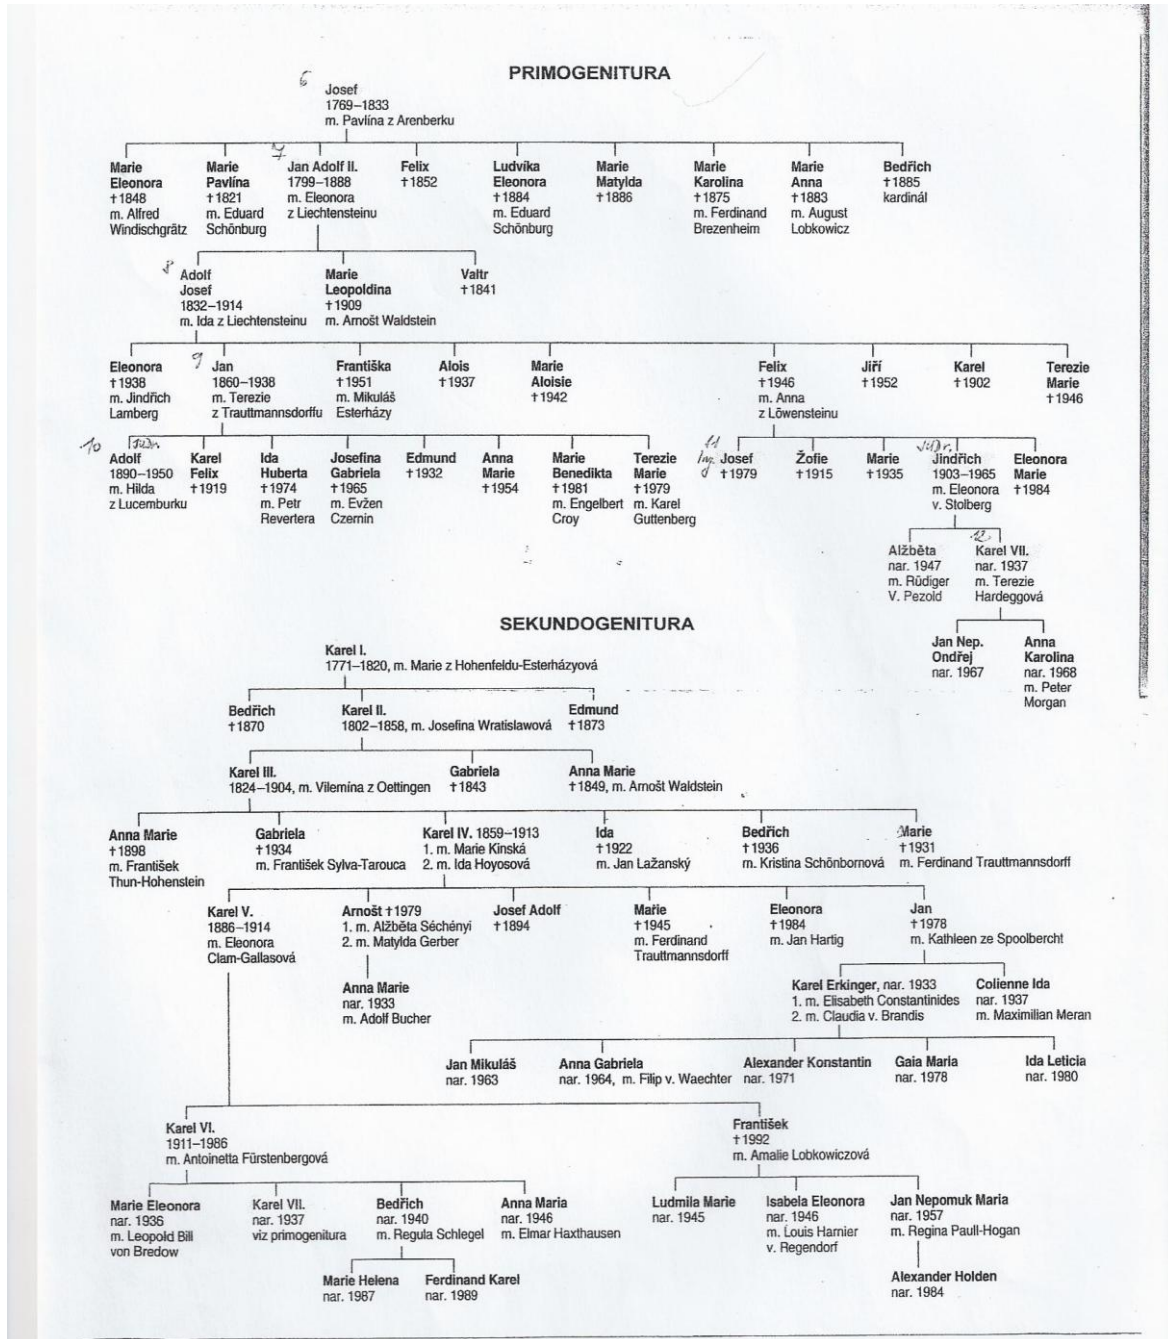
PRIMOGENITURA

6
Josef
1769–1833
m. Pavlína z Arenberku

Marie Eleonora
†1848
m. Alfred Windischgrätz

Marie Pavlína
†1821
m. Eduard Schönburg

7
Jan Adolf II.
1799–1888
m. Eleonora z Liechtensteinu

Felix
†1852

Ludvika Eleonora
†1884
m. Eduard Schönburg

Marie Matylda
†1886

Marie Karolina
†1875
m. Ferdinand Brezenheim

Marie Anna
†1883
m. August Lobkowicz

Bedřich
†1885
kardinál

8
Adolf Josef
1832–1914
m. Ida z Liechtensteinu

Marie Leopoldina
†1909
m. Arnošt Waldstein

Valtr
†1841

Eleonora
†1938
m. Jindřich Lamberg

9
Jan
1860–1938
m. Terezie z Trauttmannsdorffu

Františka
†1951
m. Mikuláš Esterházy

Alois
†1937

Marie Aloisie
†1942

Felix
†1946
m. Anna z Löwensteinu

Jiří
†1952

Karel
†1902

Terezie Marie
†1946

10
JUDr.
Adolf
1890–1950
m. Hilda z Lucemburku

Karel Felix
†1919

Ida Huberta
†1974
m. Petr Revertera

Josefina Gabriela
†1965
m. Evžen Czernin

Edmund
†1932

Anna Marie
†1954

Marie Benedikta
†1981
m. Engelbert Croy

Terezie Marie
†1979
m. Karel Guttenberg

11
Ing.
Josef
†1979

Žofie
†1915

Marie
†1935

JUDr.
Jindřich
1903–1965
m. Eleonora v. Stolberg

Eleonora Marie
†1984

Alžběta
nar. 1947
m. Rüdiger V. Pezold

12
Karel VII.
nar. 1937
m. Terezie Hardeggová

Jan Nep. Ondřej
nar. 1967

Anna Karolina
nar. 1968
m. Peter Morgan

SEKUNDOGENITURA

Karel I.
1771–1820, m. Marie z Hohenfeldu-Esterházyová

Bedřich
†1870

Karel II.
1802–1858, m. Josefina Wratislawová

Edmund
†1873

Karel III.
1824–1904, m. Vilemína z Oettingen

Gabriela
†1843

Anna Marie
†1849, m. Arnošt Waldstein

Anna Marie
†1898
m. František Thun-Hohenstein

Gabriela
†1934
m. František Sylva-Tarouca

Karel IV. 1859–1913
1. m. Marie Kinská
2. m. Ida Hoyosová

Ida
†1922
m. Jan Lažanský

Bedřich
†1936
m. Kristina Schönbornová

Marie
†1931
m. Ferdinand Trauttmannsdorff

Karel V.
1886–1914
m. Eleonora Clam-Gallasová

Arnošt †1979
1. m. Alžběta Séchényi
2. m. Matylda Gerber

Josef Adolf
†1894

Marie
†1945
m. Ferdinand Trauttmannsdorff

Eleonora
†1984
m. Jan Hartig

Jan
†1978
m. Kathleen ze Spoolbercht

Anna Marie
nar. 1933
m. Adolf Bucher

Karel Erkinger, nar. 1933
1. m. Elisabeth Constantinides
2. m. Claudia v. Brandis

Colienne Ida
nar. 1937
m. Maximilian Meran

Jan Mikuláš
nar. 1963

Anna Gabriela
nar. 1964, m. Filip v. Waechter

Alexander Konstantin
nar. 1971

Gaia Maria
nar. 1978

Ida Leticia
nar. 1980

Karel VI.
1911–1986
m. Antoinetta Fürstenbergová

František
†1992
m. Amalie Lobkowiczová

Marie Eleonora
nar. 1936
m. Leopold Bill von Bredow

Karel VII.
nar. 1937
viz primogenitura

Bedřich
nar. 1940
m. Regula Schlegel

Anna Maria
nar. 1946
m. Elmar Haxthausen

Ludmila Marie
nar. 1945

Isabela Eleonora
nar. 1946
m. Louis Harnier v. Regendorf

Jan Nepomuk Maria
nar. 1957
m. Regina Paull-Hogan

Marie Helena
nar. 1987

Ferdinand Karel
nar. 1989

Alexander Holden
nar. 1984